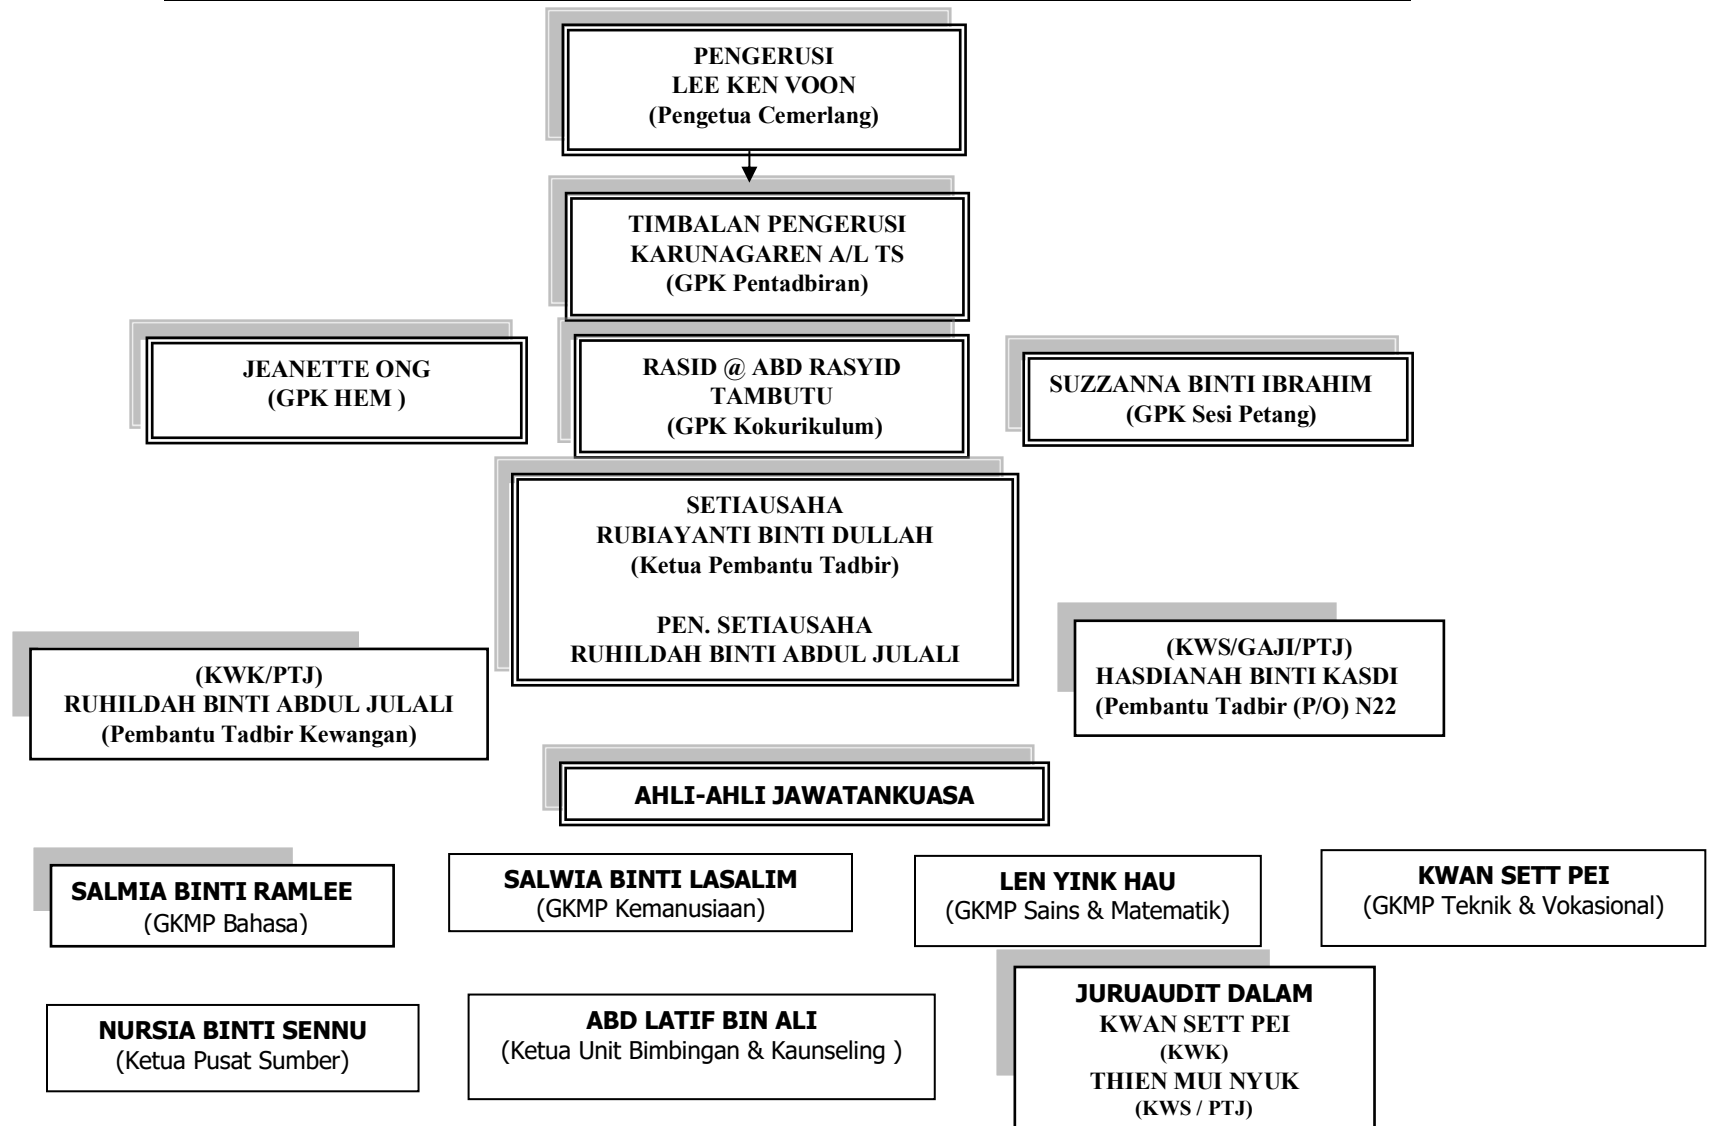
PENGERUSI
LEE KEN VOON
(Pengetua Cemerlang)

TIMBALAN PENGERUSI
KARUNAGAREN A/L TS
(GPK Pentadbiran)

JEANETTE ONG
(GPK HEM )

RASID @ ABD RASYID
TAMBUTU
(GPK Kokurikulum)

SUZZANNA BINTI IBRAHIM
(GPK Sesi Petang)

SETIAUSAHA
RUBIAYANTI BINTI DULLAH
(Ketua Pembantu Tadbir)

PEN. SETIAUSAHA
RUHILDAH BINTI ABDUL JULALI

(KWK/PTJ)
RUHILDAH BINTI ABDUL JULALI
(Pembantu Tadbir Kewangan)

(KWS/GAJI/PTJ)
HASDIANAH BINTI KASDI
(Pembantu Tadbir (P/O) N22

AHLI-AHLI JAWATANKUASA

SALMIA BINTI RAMLEE
(GKMP Bahasa)

SALWIA BINTI LASALIM
(GKMP Kemanusiaan)

LEN YINK HAU
(GKMP Sains & Matematik)

KWAN SETT PEI
(GKMP Teknik & Vokasional)

NURSIA BINTI SENNU
(Ketua Pusat Sumber)

ABD LATIF BIN ALI
(Ketua Unit Bimbingan & Kaunseling )

JURUAUDIT DALAM
KWAN SETT PEI
(KWK)
THIEN MUI NYUK
(KWS / PTJ)